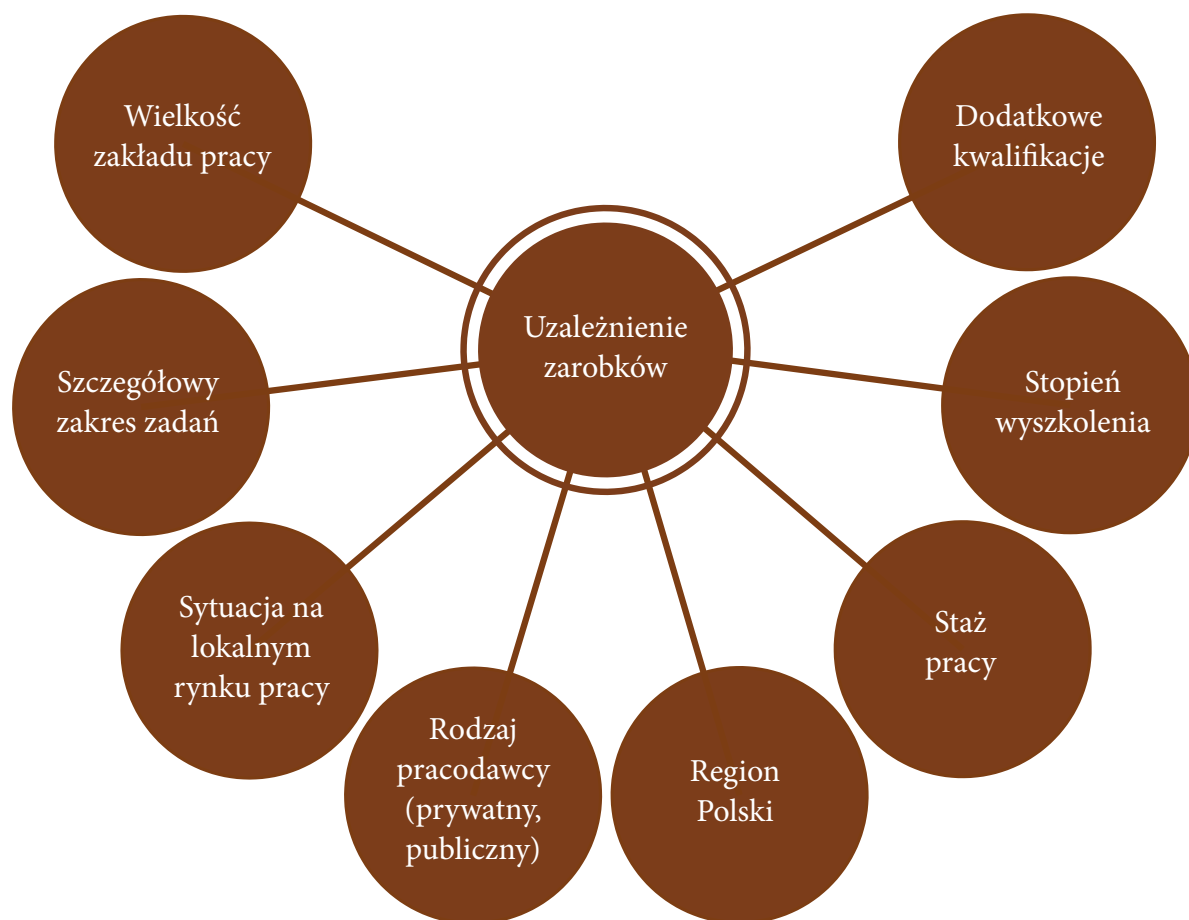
Uzależnienie zarobków

Wielkość zakładu pracy

Dodatkowe kwalifikacje

Szczegółowy zakres zadań

Stopień wyszkolenia

Sytuacja na lokalnym rynku pracy

Staż pracy

Rodzaj pracodawcy (prywatny, publiczny)

Region Polski